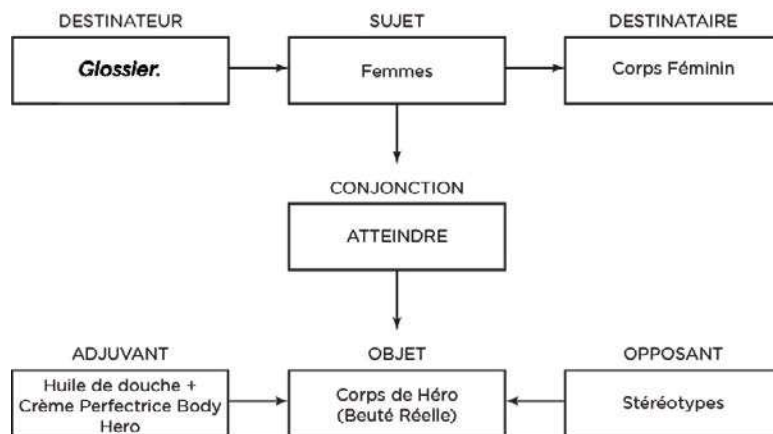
DESTINATEUR

Glossier.

SUJET

Femmes

DESTINATAIRE

Corps Féminin

CONJONCTION

ATTEINDRE

ADJUVANT

Huile de douche + Crème Perfectrice Body Hero

OBJET

Corps de Héro (Beuté Réelle)

OPPOSANT

Stéréotypes